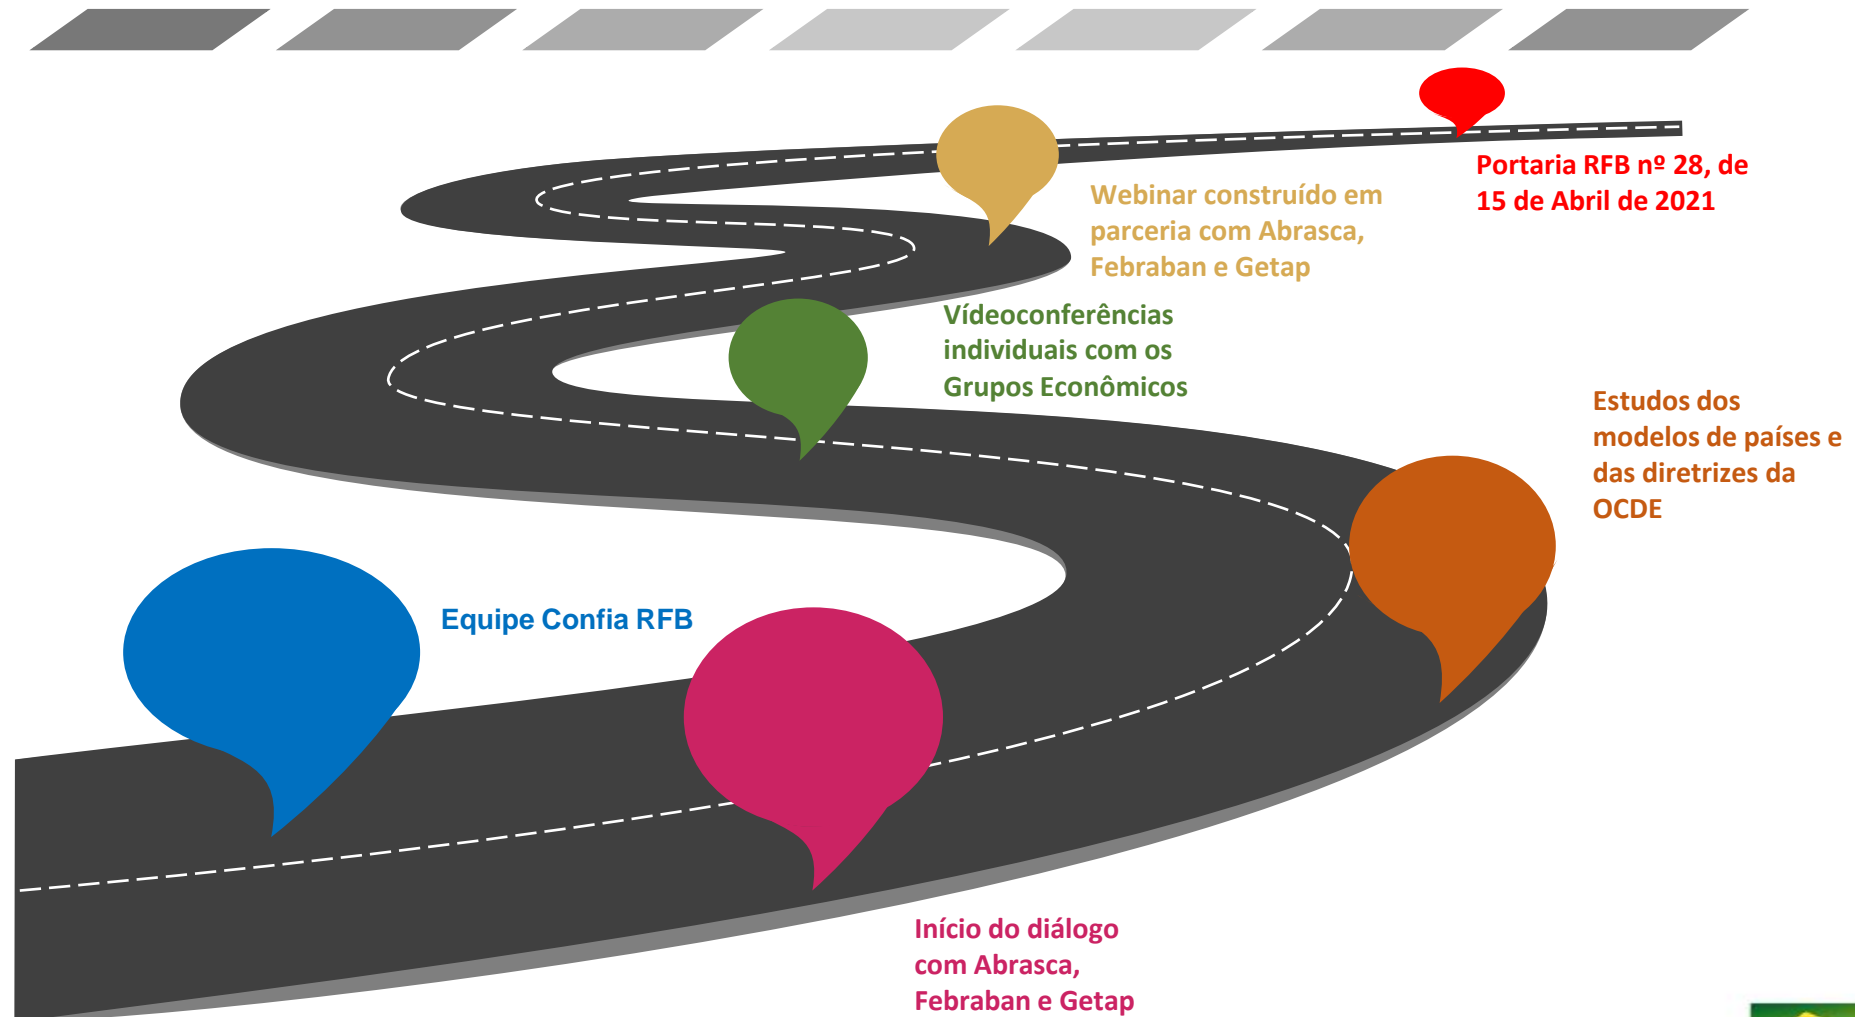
Portaria RFB nº 28, de 15 de Abril de 2021

Webinar construído em parceria com Abrasca, Febraban e Getap

Vídeoconferências individuais com os Grupos Econômicos

Estudos dos modelos de países e das diretrizes da OCDE

Equipe Confia RFB

Início do diálogo com Abrasca, Febraban e Getap